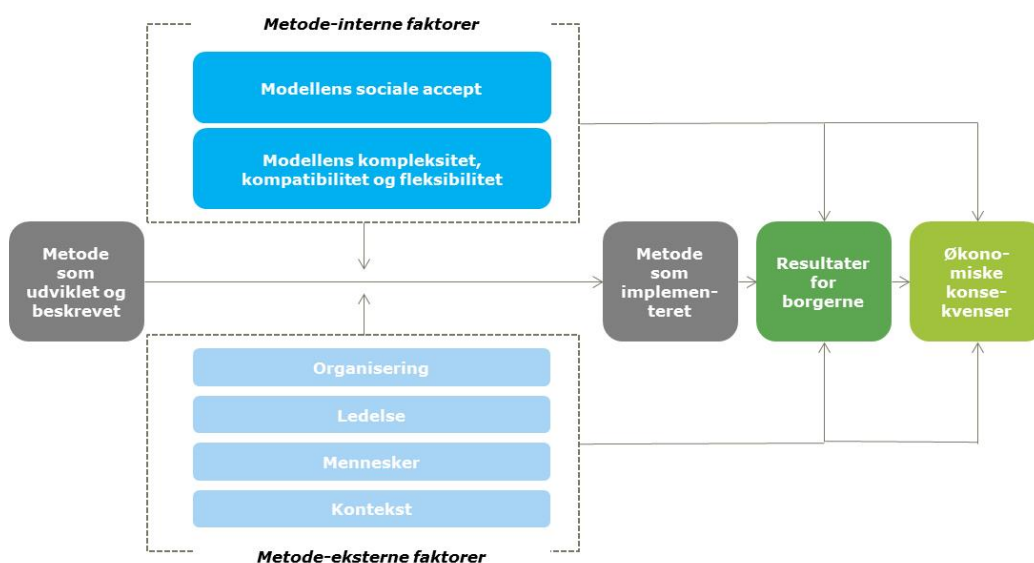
Metode-interne faktorer

Modellens sociale accept

Modellens kompleksitet, kompatibilitet og fleksibilitet

Metode som udviklet og beskrevet

Metode som implementeret

Resultater for borgerne

Økonomiske konsekvenser

Organisering

Ledelse

Mennesker

Kontekst

Metode-eksterne faktorer